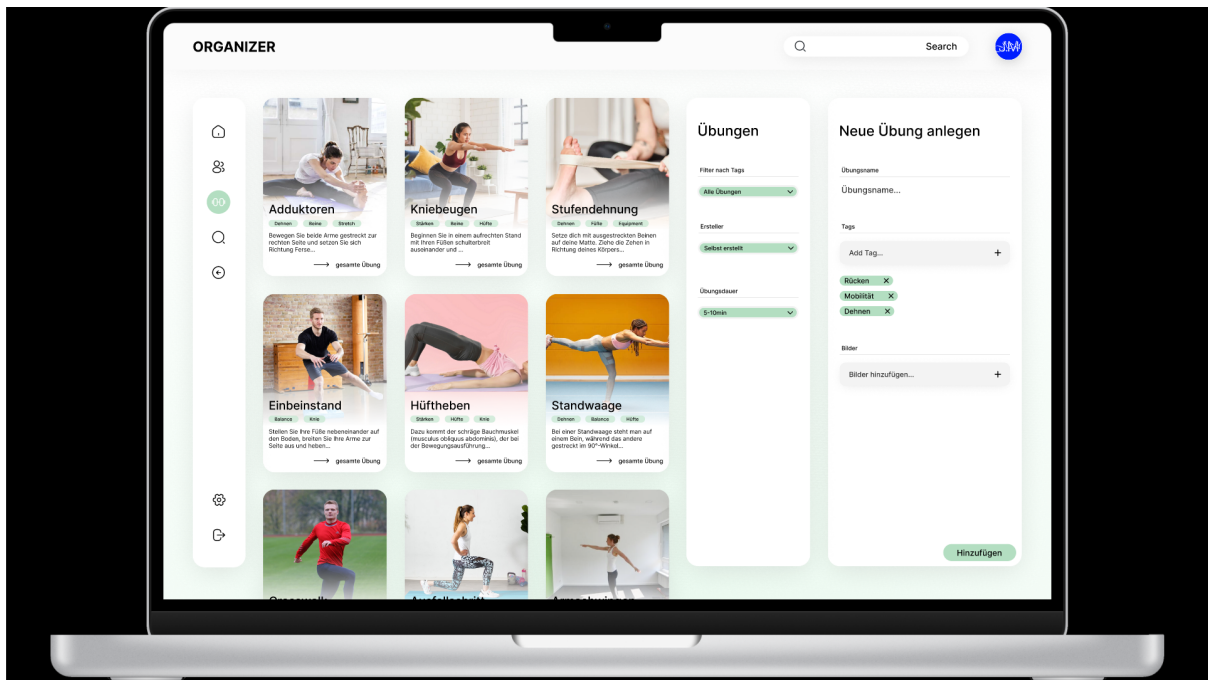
ORGANIZER

Search

Adduktoren
Dehnen Beine Stretch
Bewegen Sie beide Arme gestreckt zur rechten Seite und setzen Sie sich Richtung Ferse...
gesamte Übung

Kniebeugen
Stärken Beine Hüfte
Beginnen Sie in einem aufrechten Stand mit Ihren Füßen schulterbreit auseinander und ...
gesamte Übung

Stufendehnung
Dehnen Füße Equipment
Setze dich mit ausgestreckten Beinen auf deine Matte. Ziehe die Zehen in Richtung deines Körpers...
gesamte Übung

Einbeinstand
Balance Knie
Stellen Sie Ihre Füße nebeneinander auf den Boden, breiten Sie Ihre Arme zur Seite aus und heben...
gesamte Übung

Hüftheben
Stärken Hüfte Knie
Dazu kommt der schräge Bauchmuskel (musculus obliquus abdominis), der bei der Bewegungsausführung...
gesamte Übung

Standwaage
Dehnen Balance Hüfte
Bei einer Standwaage steht man auf einem Bein, während das andere gestreckt im 90°-Winkel...
gesamte Übung

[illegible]

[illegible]

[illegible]

Übungen
Filter nach Tags
Alle Übungen
Ersteller
Selbst erstellt
Übungsdauer
5-10min

Neue Übung anlegen
Übungsname
Übungsname...
Tags
Add Tag...
+
Rücken ×
Mobilität ×
Dehnen ×
Bilder
Bilder hinzufügen...
+
Hinzufügen